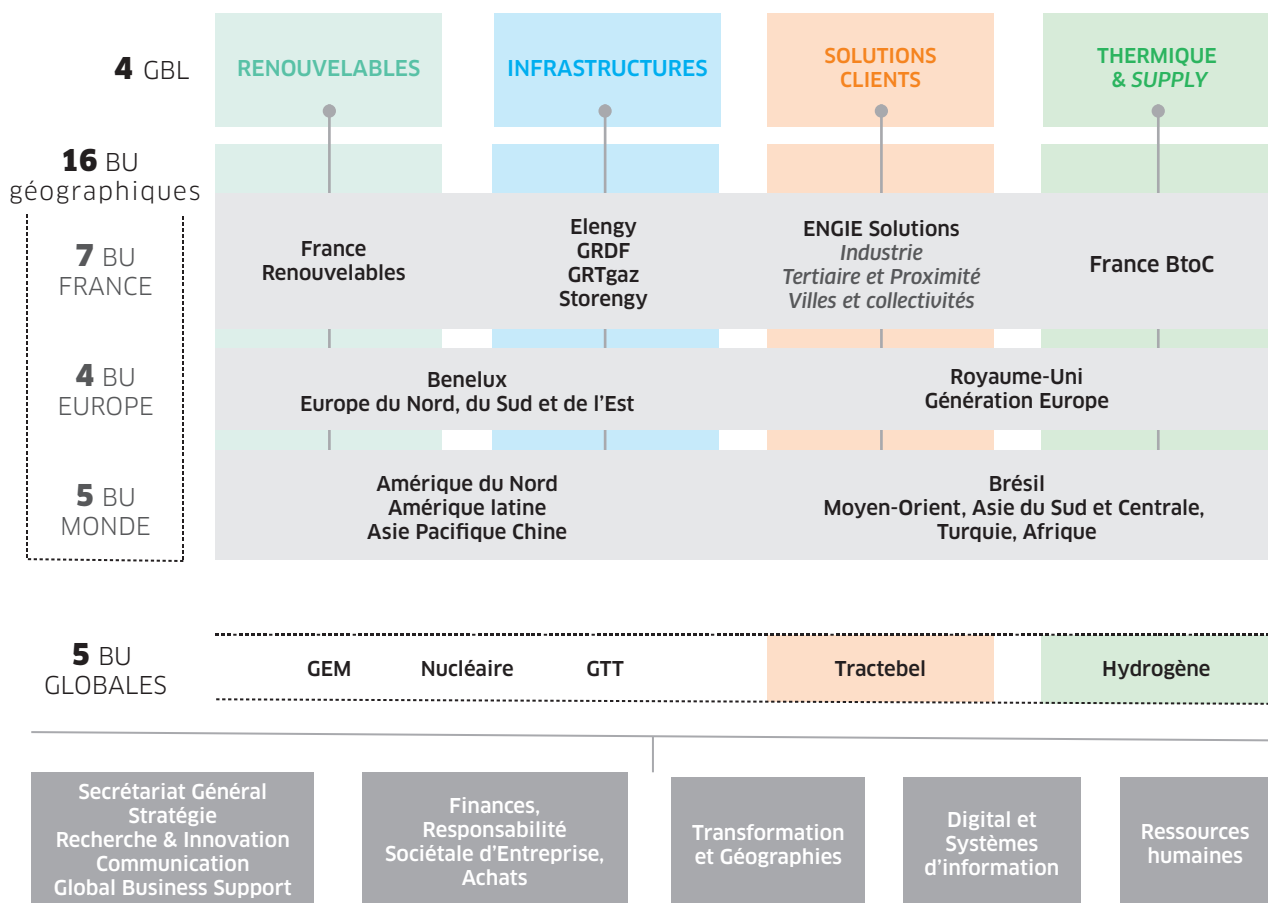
**4** GBL

RENOUVELABLES

INFRASTRUCTURES

SOLUTIONS CLIENTS

THERMIQUE & *SUPPLY*

**16** BU géographiques

**7** BU FRANCE

France Renouvelables

Elengy
GRDF
GRTgaz
Storengy

ENGIE Solutions
*Industrie*
*Tertiaire et Proximité*
*Villes et collectivités*

France BtoC

**4** BU EUROPE

Benelux
Europe du Nord, du Sud et de l'Est

Royaume-Uni
Génération Europe

**5** BU MONDE

Amérique du Nord
Amérique latine
Asie Pacifique Chine

Brésil
Moyen-Orient, Asie du Sud et Centrale, Turquie, Afrique

**5** BU GLOBALES

GEM

Nucléaire

GTT

Tractebel

Hydrogène

Secrétariat Général
Stratégie
Recherche & Innovation
Communication
Global Business Support

Finances, Responsabilité Sociétale d'Entreprise, Achats

Transformation et Géographies

Digital et Systèmes d'information

Ressources humaines